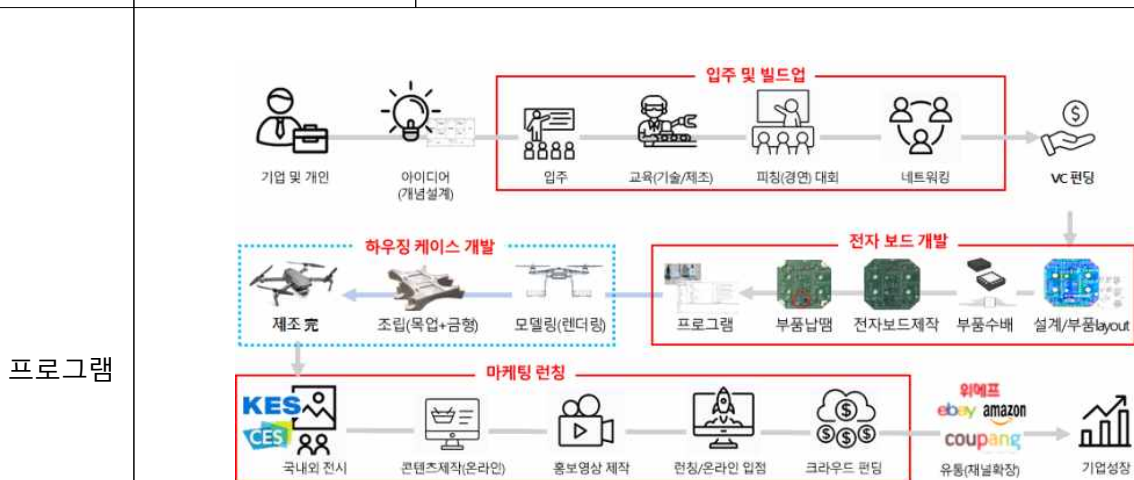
프로그램

입주 및 빌드업

기업 및 개인

아이디어 (개념설계)

입주

교육(기술/제조)

피칭(경연) 대회

네트워킹

VC 펀딩

하우징 케이스 개발

전자 보드 개발

제조 完

조립(목업+금형)

모델링(렌더링)

프로그램

부품납땜

전자보드제작

부품수배

설계/부품layout

마케팅 런칭

KES

CES

국내외 전시

콘텐츠제작(온라인)

홍보영상 제작

런칭/온라인 입점

크라우드 펀딩

위메프

ebay

amazon

coupang

유통(채널확장)

기업성장